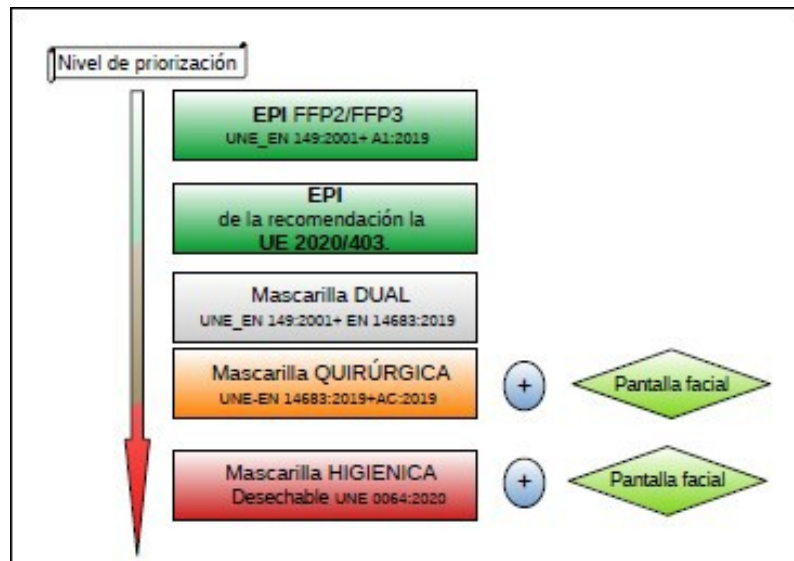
Nivel de priorización

EPI FFP2/FFP3
UNE_EN 149:2001+ A1:2019

EPI
de la recomendación la
UE 2020/403.

Mascarilla DUAL
UNE_EN 149:2001+ EN 14683:2019

Mascarilla QUIRÚRGICA
UNE-EN 14683:2019+AC:2019

+

Pantalla facial

Mascarilla HIGIENICA
Desechable UNE 0064:2020

+

Pantalla facial